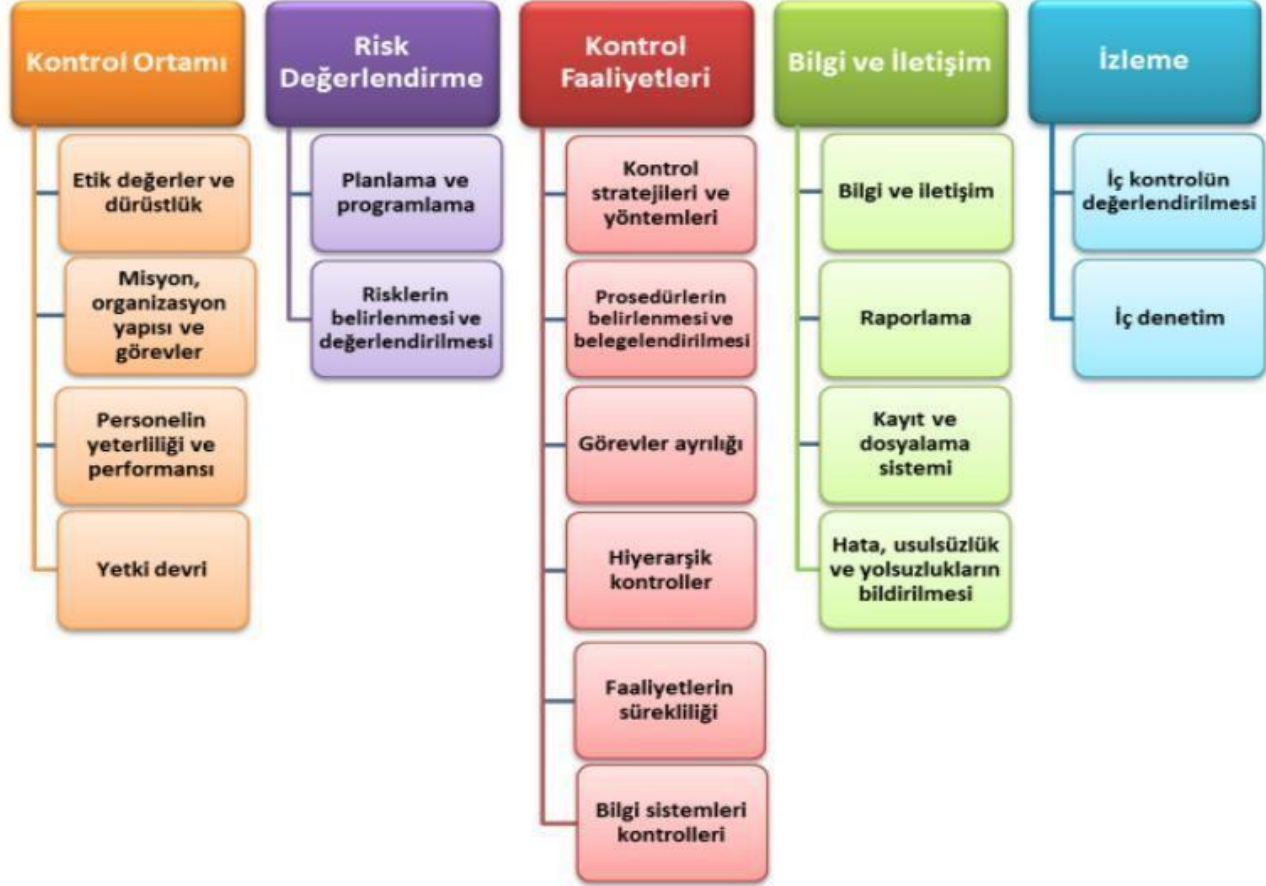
Kontrol Ortamı

Etik değerler ve dürüstlük

Misyon, organizasyon yapısı ve görevler

Personelin yeterliliği ve performansı

Yetki devri

Risk Değerlendirme

Planlama ve programlama

Risklerin belirlenmesi ve değerlendirilmesi

Kontrol Faaliyetleri

Kontrol stratejileri ve yöntemleri

Prosedürlerin belirlenmesi ve belegelendirilmesi

Görevler ayrılığı

Hiyerarşik kontroller

Faaliyetlerin sürekliliği

Bilgi sistemleri kontrolleri

Bilgi ve İletişim

Bilgi ve iletişim

Raporlama

Kayıt ve dosyalama sistemi

Hata, usulsüzlük ve yolsuzlukların bildirilmesi

İzleme

İç kontrolün değerlendirilmesi

İç denetim